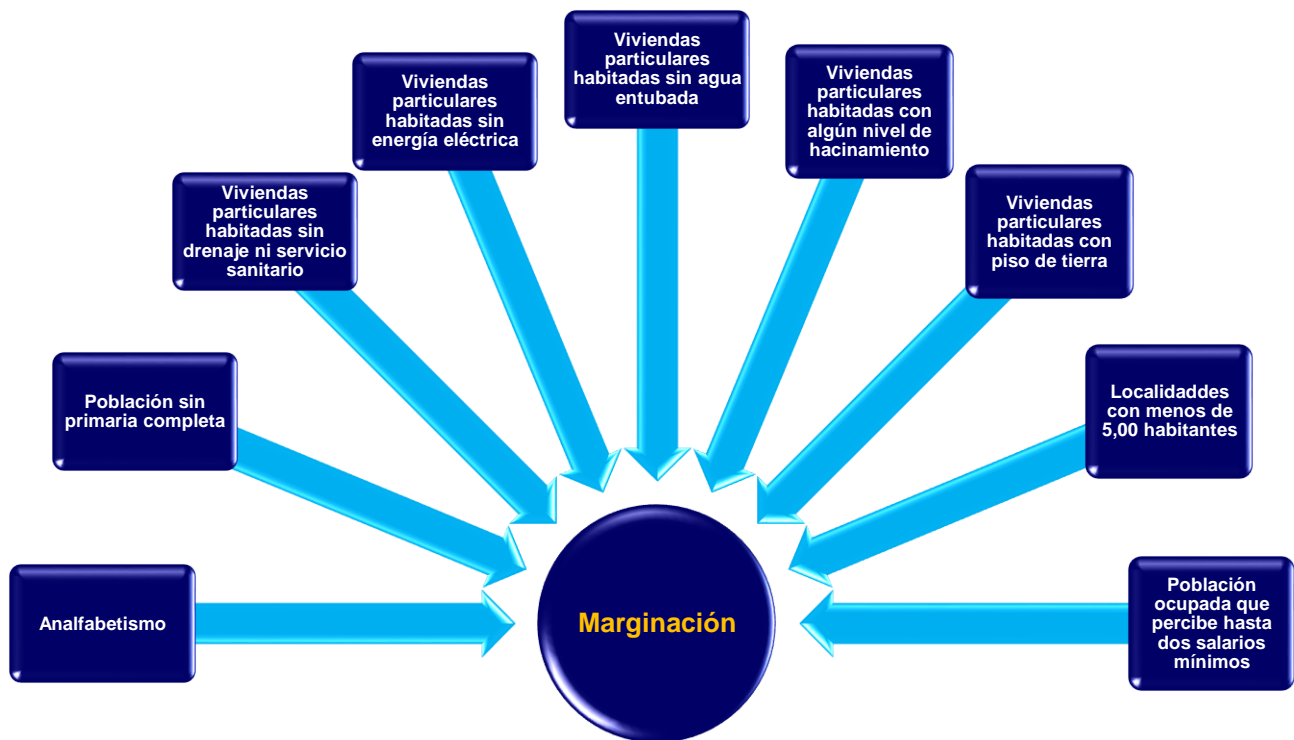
Viviendas particulares habitadas sin agua entubada

Viviendas particulares habitadas sin energía eléctrica

Viviendas particulares habitadas con algún nivel de hacinamiento

Viviendas particulares habitadas sin drenaje ni servicio sanitario

Viviendas particulares habitadas con piso de tierra

Población sin primaria completa

Localidaddes con menos de 5,00 habitantes

Analfabetismo

Marginación

Población ocupada que percibe hasta dos salarios mínimos